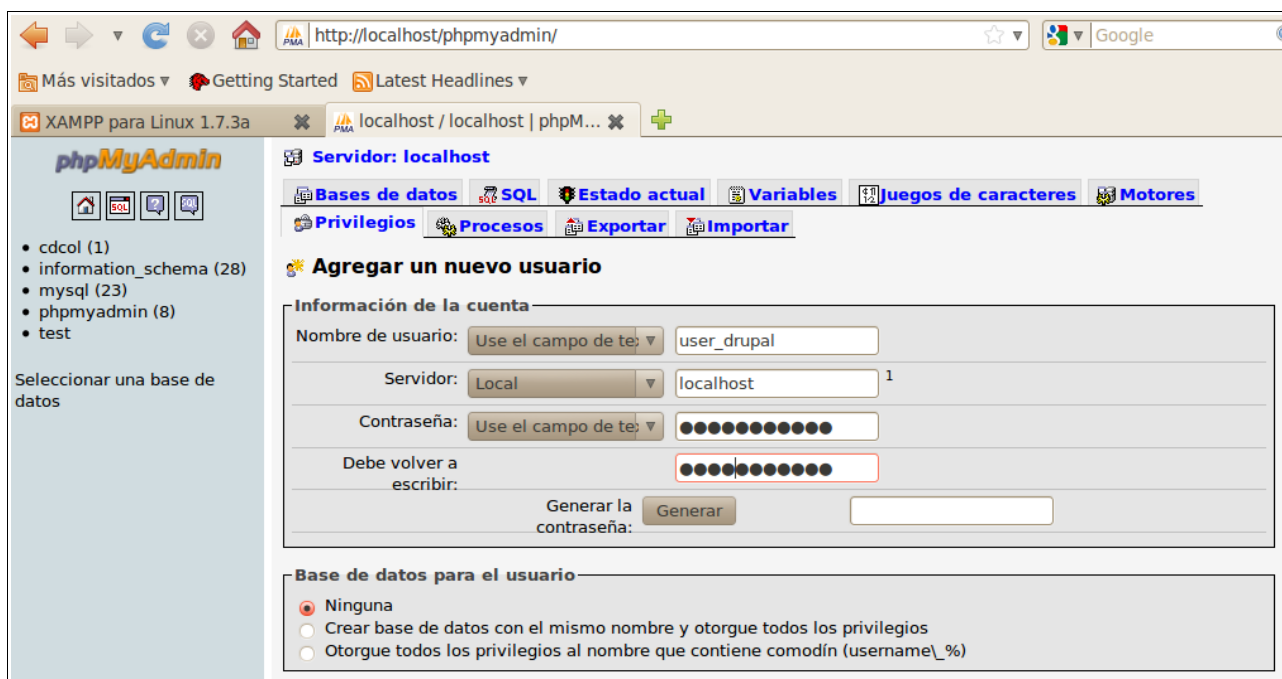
http://localhost/phpmyadmin/

Google

Más visitados ▾ Getting Started Latest Headlines ▾

XAMPP para Linux 1.7.3a

localhost / localhost | phpM...

phpMyAdmin

- cdcol (1)
- information_schema (28)
- mysql (23)
- phpmyadmin (8)
- test

Seleccionar una base de datos

Servidor: localhost

Bases de datos SQL Estado actual Variables Juegos de caracteres Motores Privilegios Procesos Exportar Importar

Agregar un nuevo usuario

Información de la cuenta

Nombre de usuario: Use el campo de te: user_drupal

Servidor: Local localhost 1

Contraseña: Use el campo de te: ●●●●●●●●●●●

Debe volver a escribir: ●●●●●●●●●●●

Generar la contraseña: Generar

Base de datos para el usuario

Ninguna

Crear base de datos con el mismo nombre y otorgue todos los privilegios

Otorgue todos los privilegios al nombre que contiene comodín (username\_%)